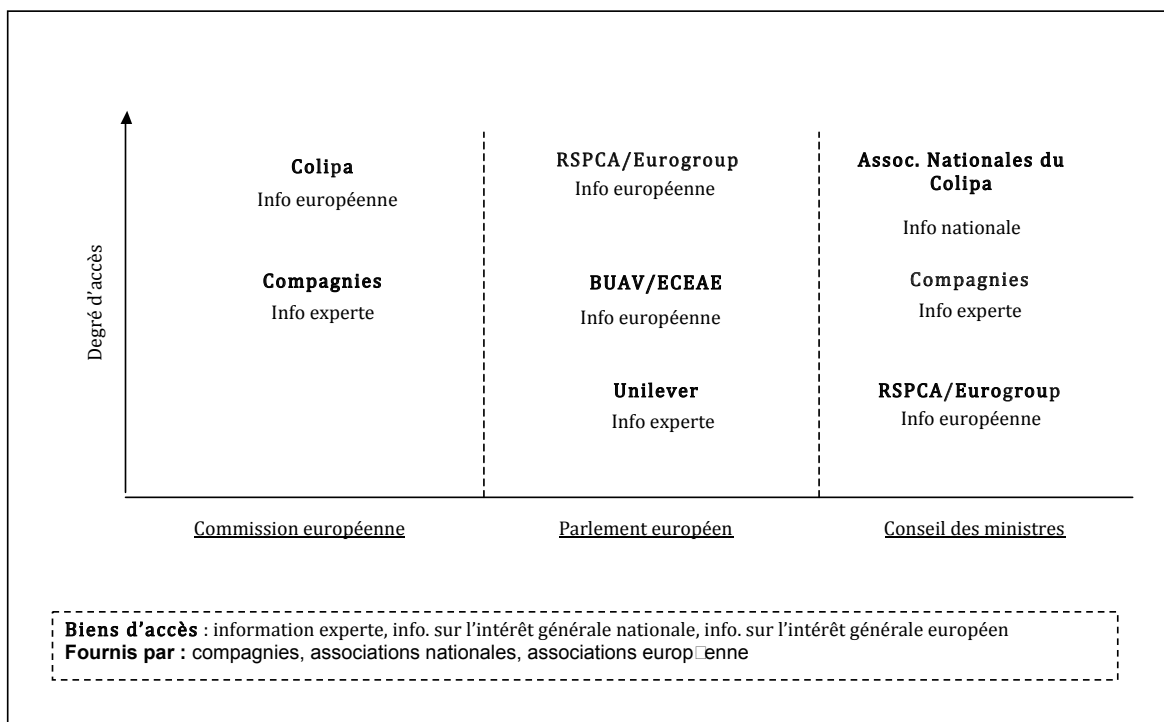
Degré d'accès

Colipa
Info européenne

Compagnies
Info experte

RSPCA/Eurogroup
Info européenne

BUAV/ECEAE
Info européenne

Unilever
Info experte

Assoc. Nationales du Colipa
Info nationale

Compagnies
Info experte

RSPCA/Eurogroup
Info européenne

Commission européenne

Parlement européen

Conseil des ministres

Biens d'accès : information experte, info. sur l'intérêt générale nationale, info. sur l'intérêt générale européen
Fournis par : compagnies, associations nationales, associations europ□enne